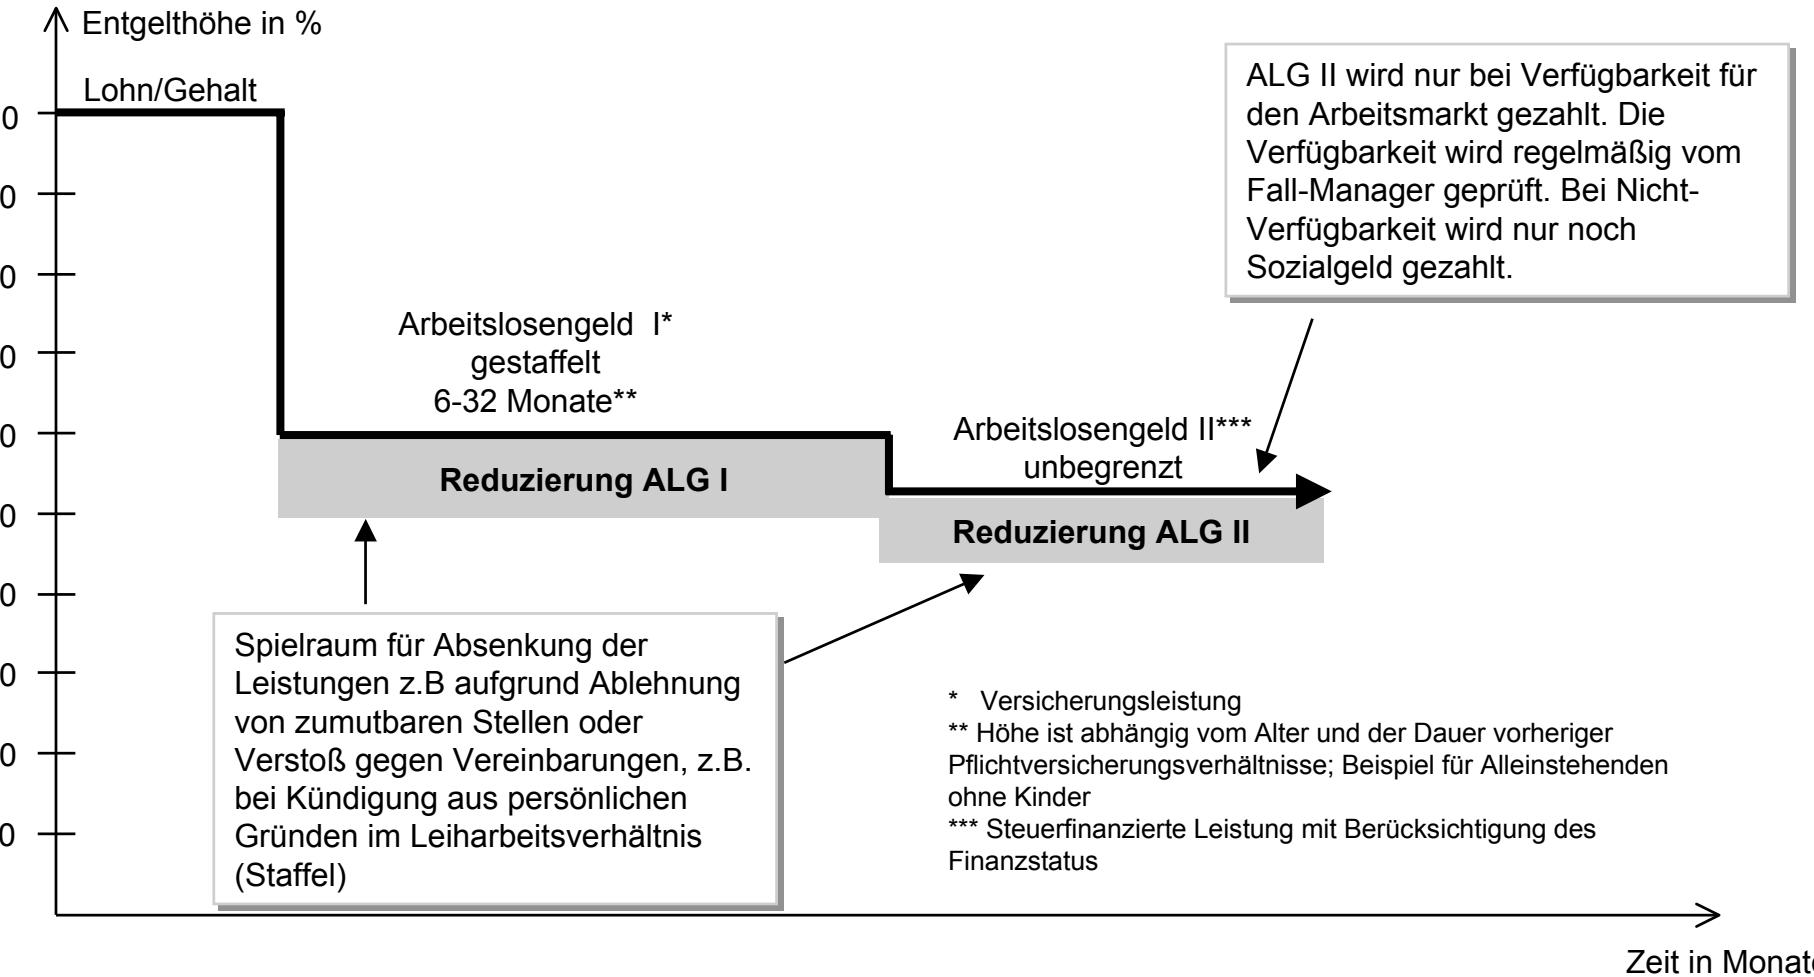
Entgelthöhe in %

Lohn/Gehalt

0
0
0
0
0
0
0
0
0
0

ALG II wird nur bei Verfügbarkeit für den Arbeitsmarkt gezahlt. Die Verfügbarkeit wird regelmäßig vom Fall-Manager geprüft. Bei Nicht-Verfügbarkeit wird nur noch Sozialgeld gezahlt.

Arbeitslosengeld I* gestaffelt 6-32 Monate**

Reduzierung ALG I

Arbeitslosengeld II*** unbegrenzt

Reduzierung ALG II

Spielraum für Absenkung der Leistungen z.B aufgrund Ablehnung von zumutbaren Stellen oder Verstoß gegen Vereinbarungen, z.B. bei Kündigung aus persönlichen Gründen im Leiharbeitsverhältnis (Staffel)

* Versicherungsleistung
** Höhe ist abhängig vom Alter und der Dauer vorheriger Pflichtversicherungsverhältnisse; Beispiel für Alleinstehenden ohne Kinder
*** Steuerfinanzierte Leistung mit Berücksichtigung des Finanzstatus

Zeit in Monat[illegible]